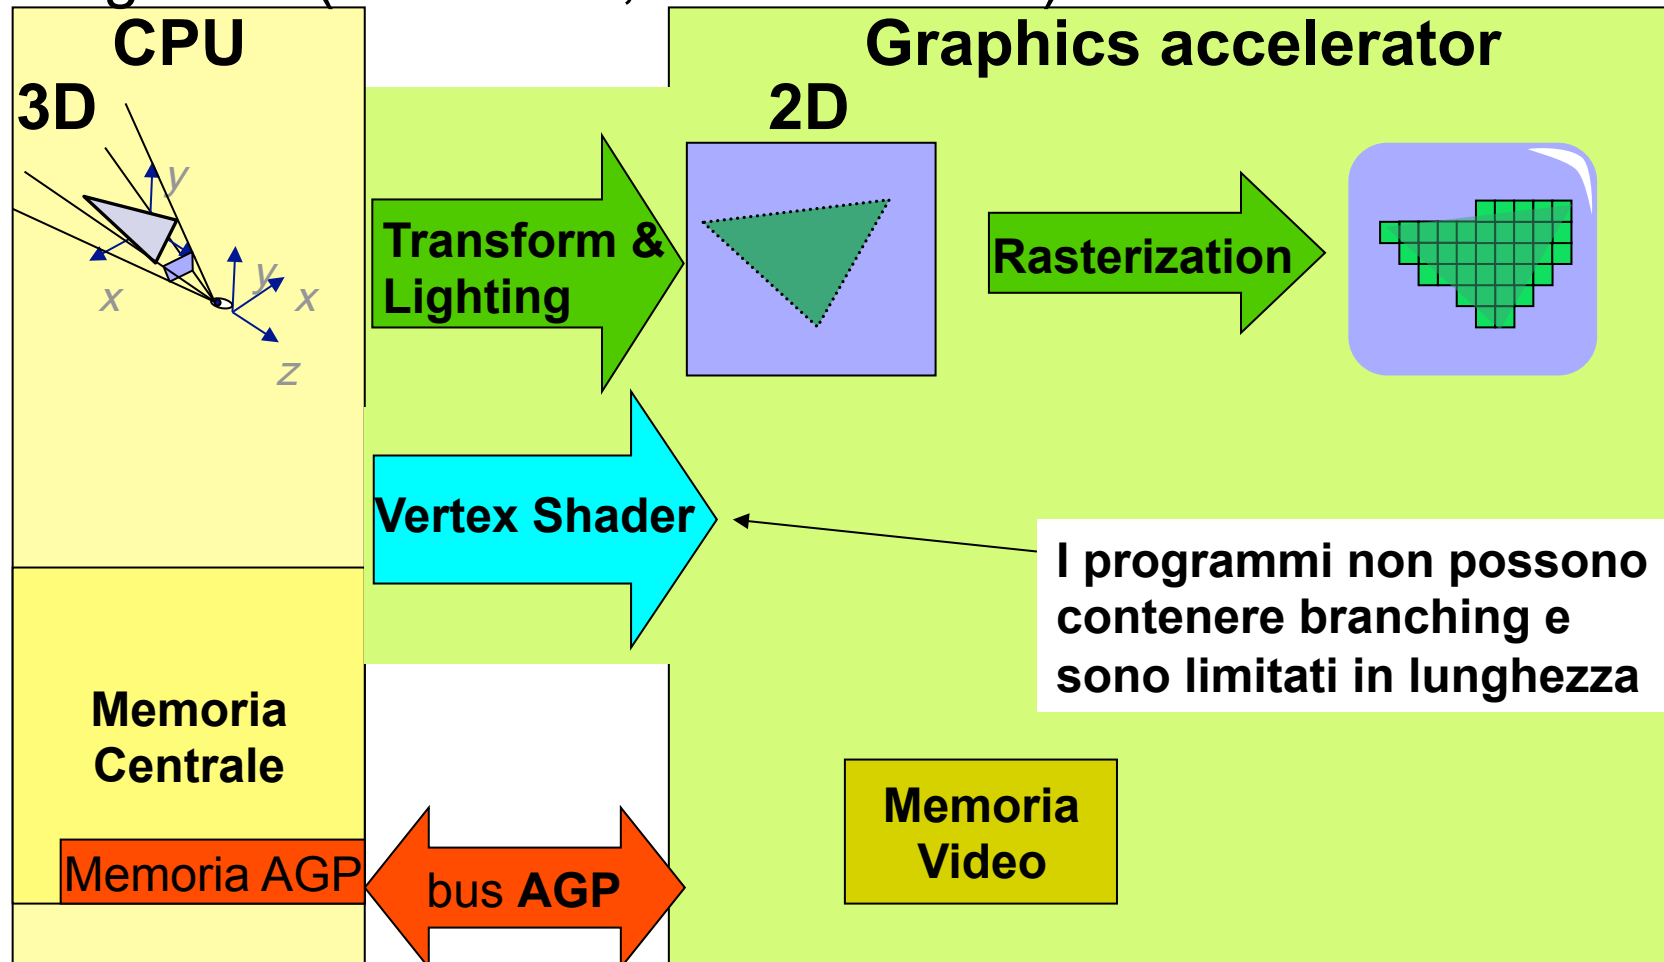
CPU

3D

y

y

x

x

z

Graphics accelerator

2D

Transform & Lighting

Rasterization

Vertex Shader

I programmi non possono contenere branching e sono limitati in lunghezza

Memoria Centrale

Memoria AGP

bus AGP

Memoria Video